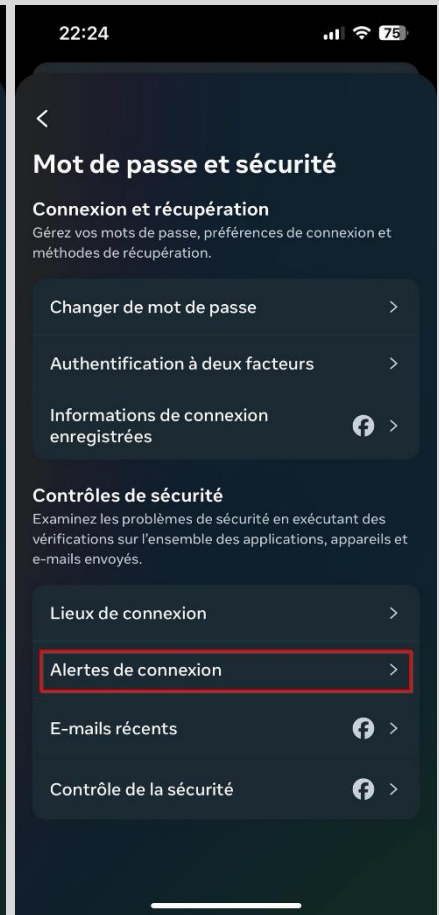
22:24

75

<

Mot de passe et sécurité

Connexion et récupération

Gérez vos mots de passe, préférences de connexion et méthodes de récupération.

Changer de mot de passe >

Authentification à deux facteurs >

Informations de connexion enregistrées >

Contrôles de sécurité

Examinez les problèmes de sécurité en exécutant des vérifications sur l'ensemble des applications, appareils et e-mails envoyés.

Lieux de connexion >

Alertes de connexion >

E-mails récents >

Contrôle de la sécurité >